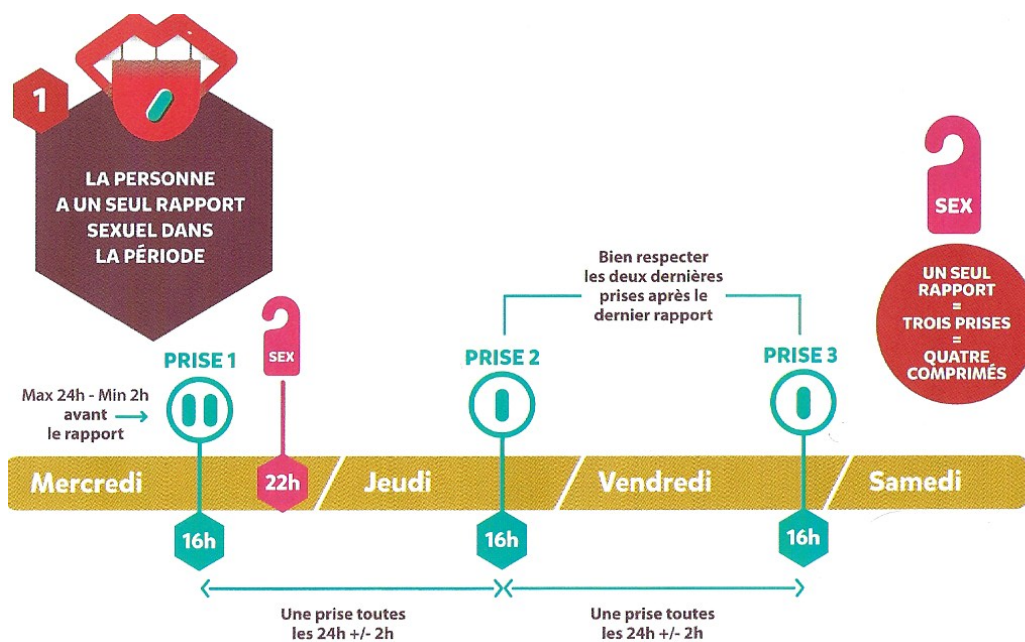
1

LA PERSONNE A UN SEUL RAPPORT SEXUEL DANS LA PÉRIODE

SEX

UN SEUL RAPPORT = TROIS PRISES = QUATRE COMPRIMÉS

Bien respecter les deux dernières prises après le dernier rapport

SEX

PRISE 1

PRISE 2

PRISE 3

Max 24h - Min 2h avant le rapport

Mercredi

22h

Jeudi

Vendredi

Samedi

16h

16h

16h

Une prise toutes les 24h +/- 2h

Une prise toutes les 24h +/- 2h